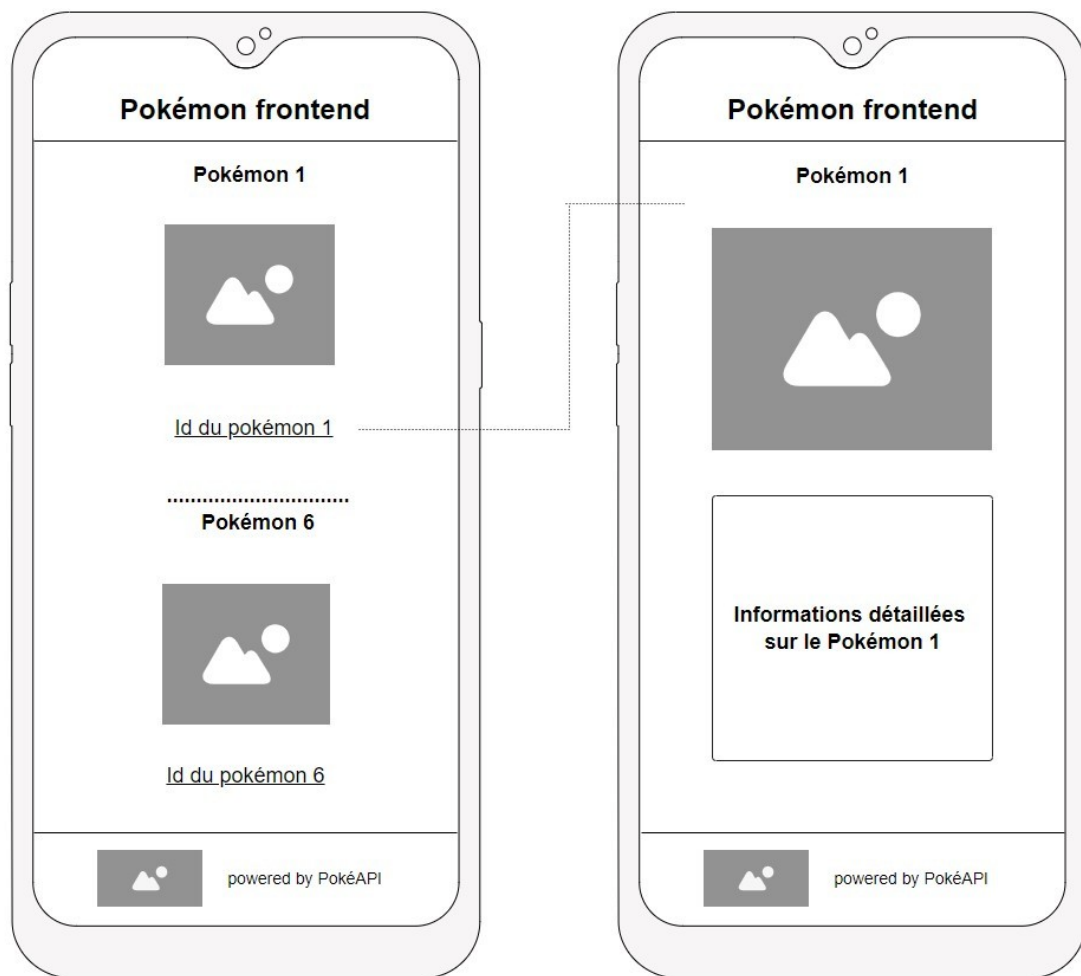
Pokémon frontend

Pokémon 1

Id du pokémon 1

..............................
Pokémon 6

Id du pokémon 6

powered by PokéAPI

Pokémon frontend

Pokémon 1

Informations détaillées sur le Pokémon 1

powered by PokéAPI